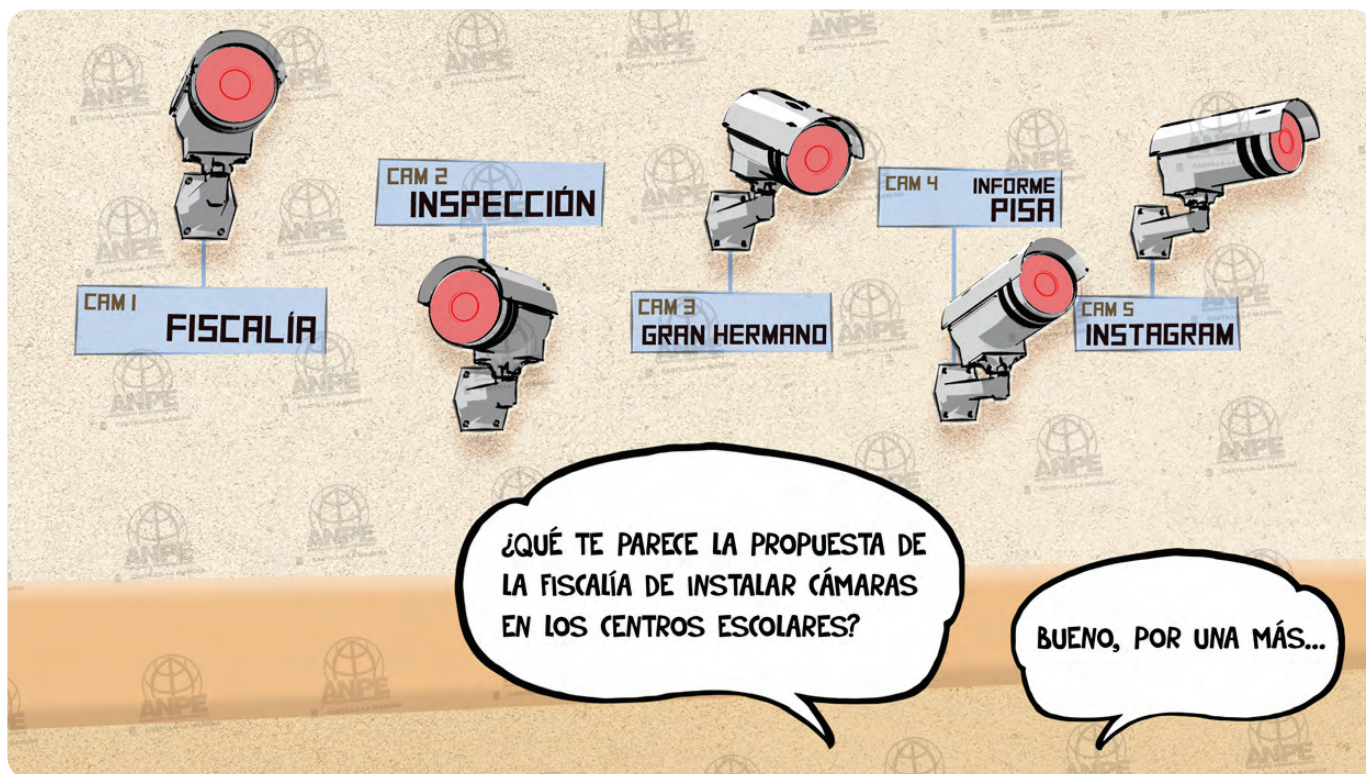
CAM 1
FISCALÍA

CAM 2
INSPECCIÓN

CAM 3
GRAN HERMANO

CAM 4
INFORME PISA

CAM 5
INSTAGRAM

¿QUÉ TE PARECE LA PROPUESTA DE LA FISCALÍA DE INSTALAR CÁMARAS EN LOS CENTROS ESCOLARES?

BUENO, POR UNA MÁS...

ANPE